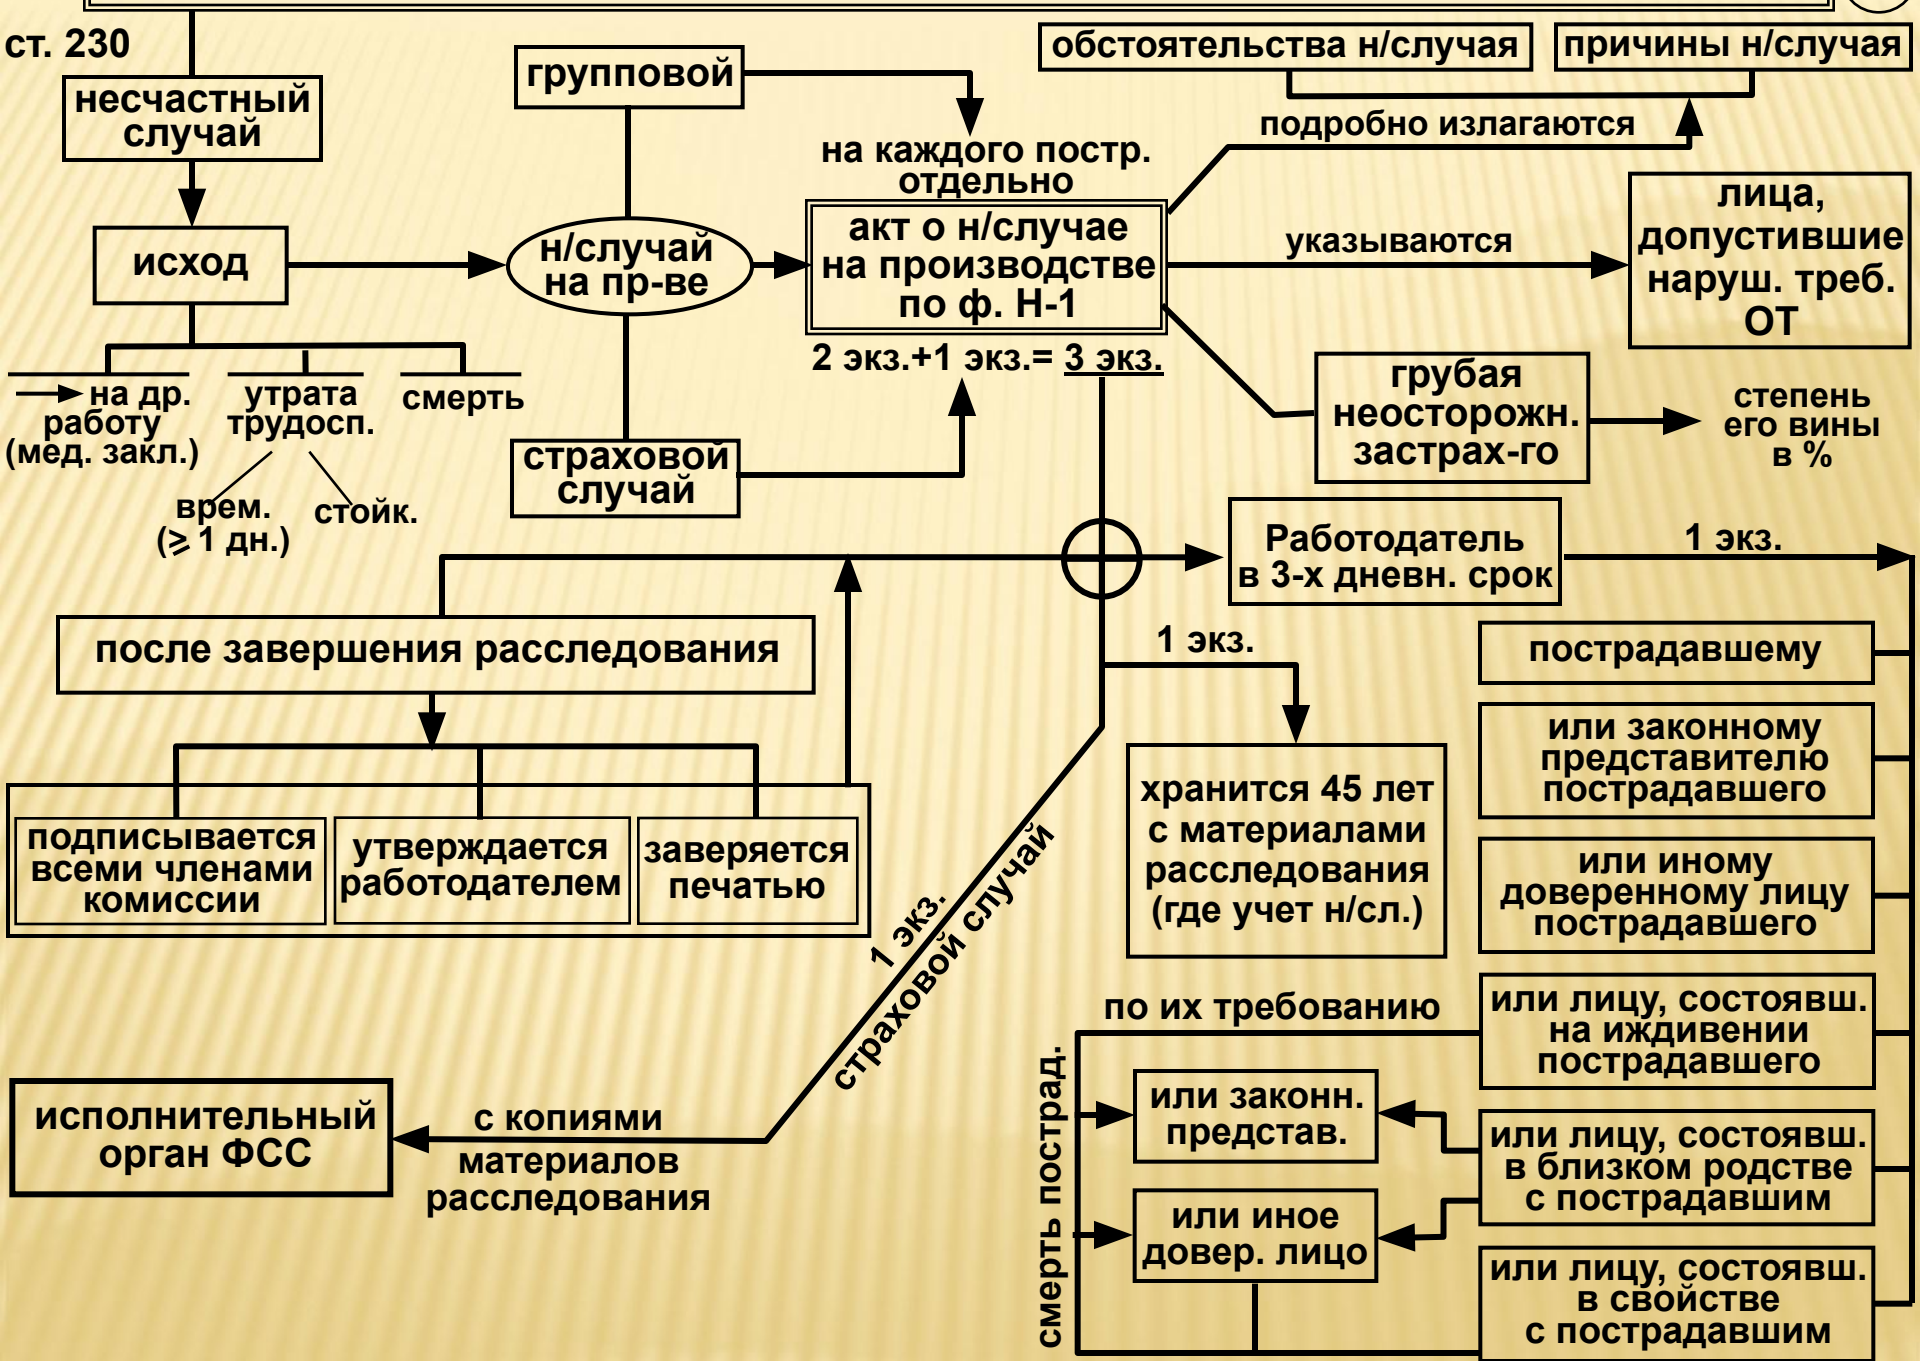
ст. 230

несчастный случай

исход

на др. работу (мед. закл.)

утрата трудосп.

смерть

врем. (≥ 1 дн.)

стойк.

групповой

н/случай на пр-ве

страховой случай

на каждого постр. отдельно

акт о н/случае на производстве по ф. Н-1

2 экз.+1 экз.= 3 экз.

обстоятельства н/случая

причины н/случая

подробно излагаются

указываются

лица, допустившие наруш. треб. ОТ

грубая неосторожн. застрах-го

степень его вины в %

Работодатель в 3-х дневн. срок

1 экз.

после завершения расследования

подписывается всеми членами комиссии

утверждается работодателем

заверяется печатью

1 экз.

хранится 45 лет с материалами расследования (где учет н/сл.)

пострадавшему

или законному представителю пострадавшего

или иному доверенному лицу пострадавшего

или лицу, состоявш. на иждивении пострадавшего

или лицу, состоявш. в близком родстве с пострадавшим

или лицу, состоявш. в свойстве с пострадавшим

по их требованию

или законн. представ.

или иное довер. лицо

смерть пострад.

1 экз. страховой случай

исполнительный орган ФСС

с копиями материалов расследования